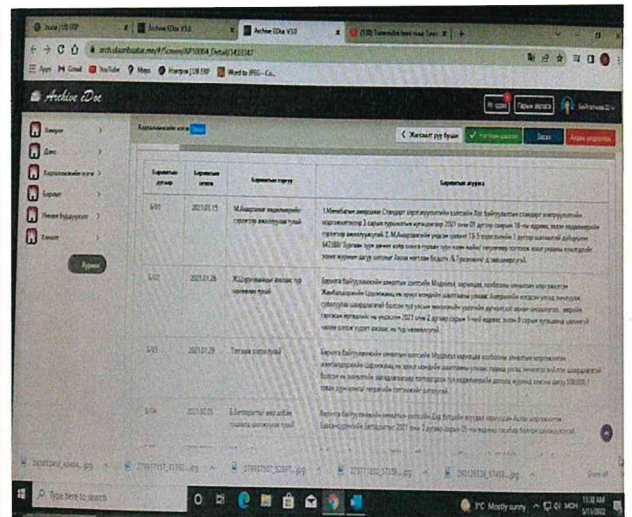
Archive IDoc V3.0
Archive IDoc V3.0
archive iDoc
Хэрэглэгчийн эрх
Жагсаалт руу буцах
Засах
Баримтын дугаар
Баримтын огноо
Баримтын гарчиг
Баримтын агуулга
Б/01
2021.01.15
Б/02
2021.01.28
Б/03
2021.01.29
Б/04
2021.02.03
Type here to search
1°C Mostly sunny